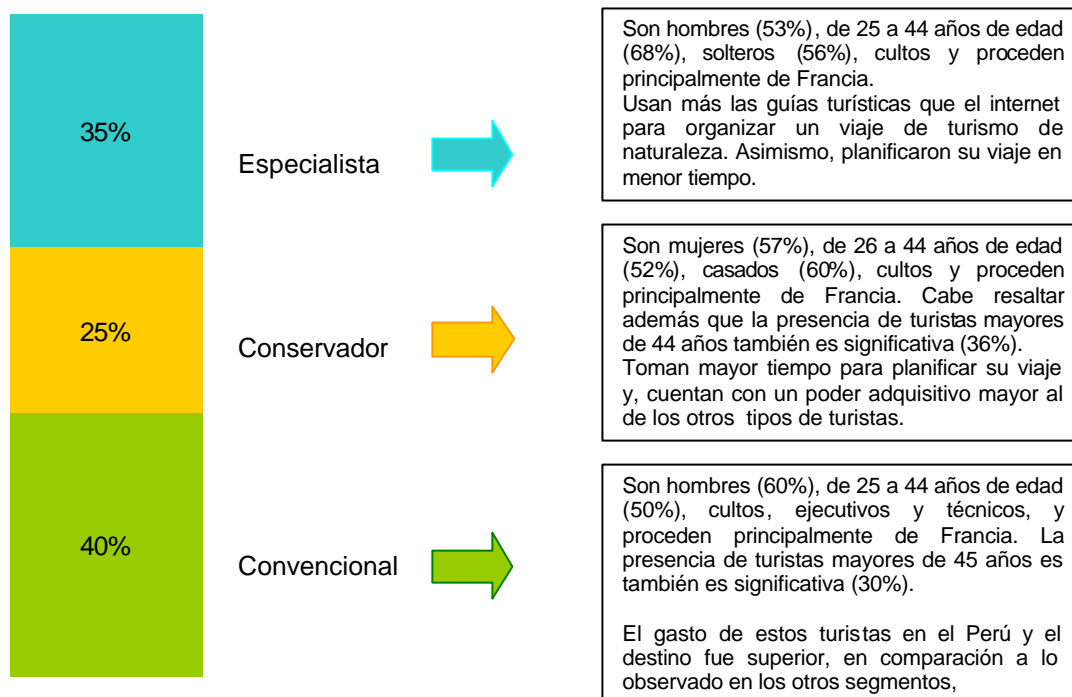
35%

Especialista

Son hombres (53%), de 25 a 44 años de edad (68%), solteros (56%), cultos y proceden principalmente de Francia.
Usan más las guías turísticas que el internet para organizar un viaje de turismo de naturaleza. Asimismo, planificaron su viaje en menor tiempo.

25%

Conservador

Son mujeres (57%), de 26 a 44 años de edad (52%), casados (60%), cultos y proceden principalmente de Francia. Cabe resaltar además que la presencia de turistas mayores de 44 años también es significativa (36%).
Toman mayor tiempo para planificar su viaje y, cuentan con un poder adquisitivo mayor al de los otros tipos de turistas.

40%

Convencional

Son hombres (60%), de 25 a 44 años de edad (50%), cultos, ejecutivos y técnicos, y proceden principalmente de Francia. La presencia de turistas mayores de 45 años es también es significativa (30%).

El gasto de estos turistas en el Perú y el destino fue superior, en comparación a lo observado en los otros segmentos,